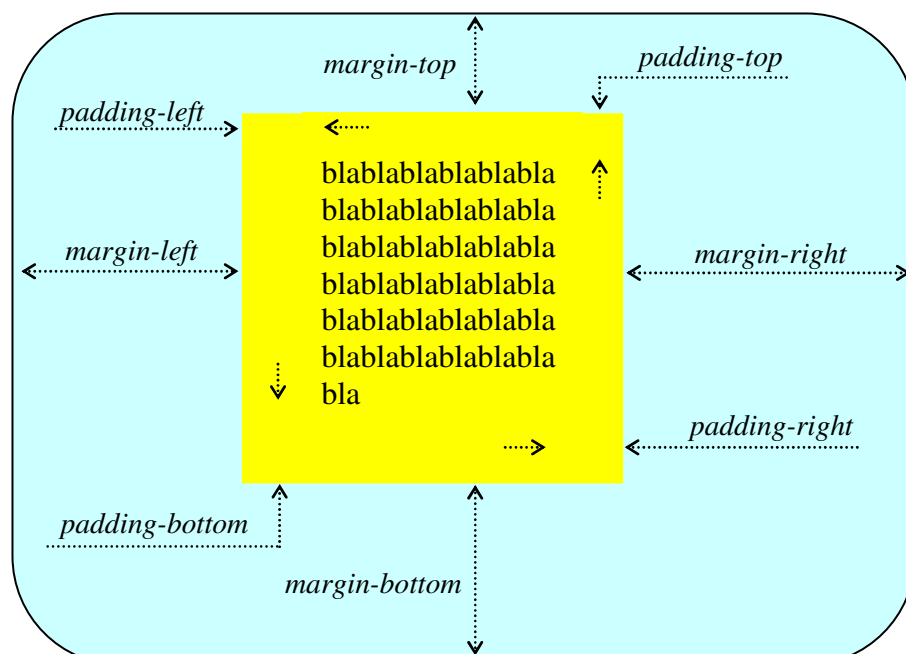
margin-top

padding-top

padding-left

blablablablablabla
blablablablablabla
blablablablablabla
blablablablablabla
blablablablablabla
blablablablablabla
bla

margin-left

margin-right

padding-right

padding-bottom

margin-bottom